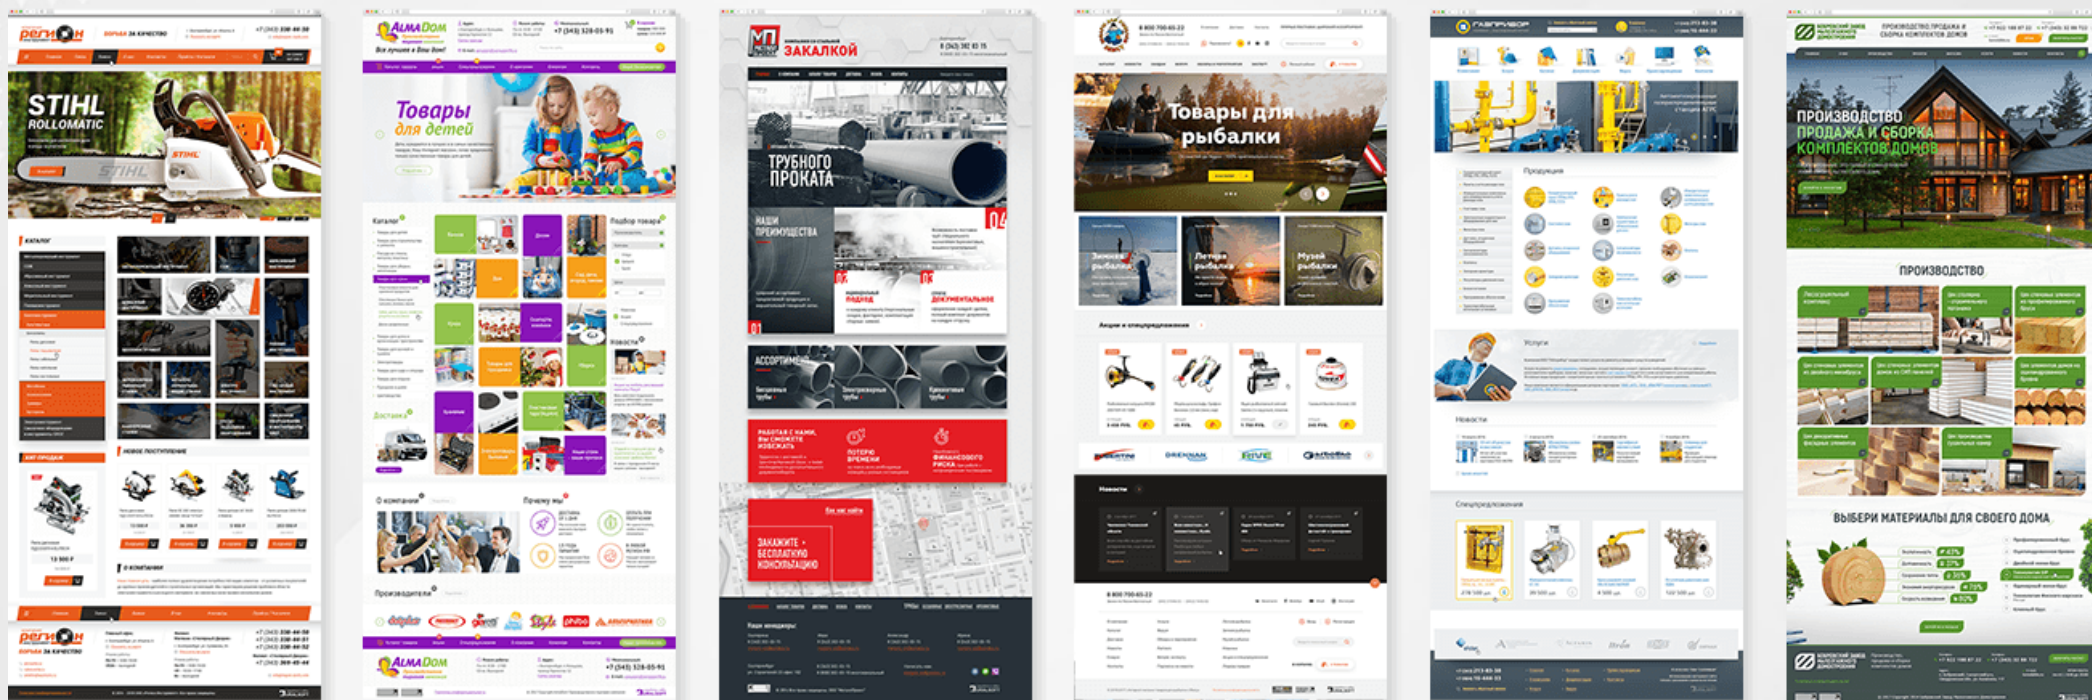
РЕГИОН БОРЬБА ЗА КАЧЕСТВО

STIHL ROLLOMATIC

КАТАЛОГ

ХИТ ПРОДАЖ

НОВОЕ ПОСТУПЛЕНИЕ

О компании

РЕГИОН БОРЬБА ЗА КАЧЕСТВО

AlmaDom

Все лучшее в Ваш Дом!

+7 (343) 328-03-91

Товары для детей

Каталог

Подбор товара

Новости

Доставка

О компании

Почему мы

Производители

AlmaDom

+7 (343) 328-03-91

МП ЗАКАЛКОЙ

ТРУБНОГО ПРОКАТА

НАШИ ПРЕИМУЩЕСТВА

04

02

03

01

АССОРТИМЕНТ

ЗАКАЖИТЕ БЕСПЛАТНУЮ КОНСУЛЬТАЦИЮ

8 800 700-60-22

Товары для рыбалки

Зимняя рыбалка

Летняя рыбалка

Музей рыбалки

Акции и спецпредложения

Новости

8 800 700-60-22

ГАЗПРИБОР

Продукция

Услуги

Новости

Спецпредложения

ПРОИЗВОДСТВО ПРОДАЖА И СБОРКА КОМПЛЕКТОВ ДОМОВ

ПРОИЗВОДСТВО

ВЫБЕРИ МАТЕРИАЛЫ ДЛЯ СВОЕГО ДОМА